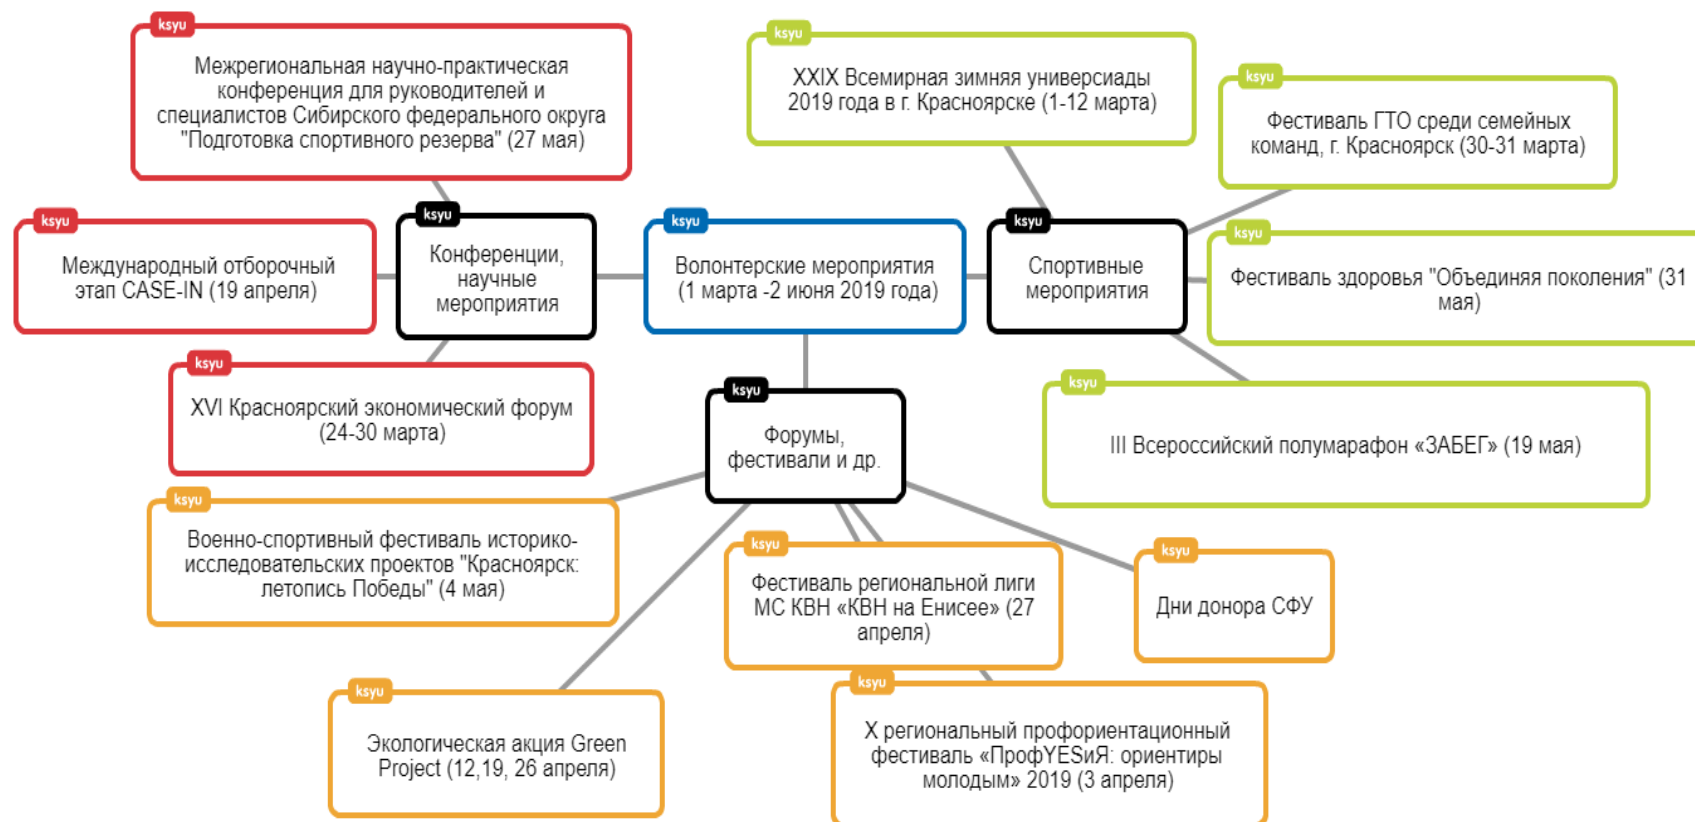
ksyu
Межрегиональная научно-практическая конференция для руководителей и специалистов Сибирского федерального округа "Подготовка спортивного резерва" (27 мая)

ksyu
XXIX Всемирная зимняя универсиады 2019 года в г. Красноярске (1-12 марта)

ksyu
Фестиваль ГТО среди семейных команд, г. Красноярск (30-31 марта)

ksyu
Международный отборочный этап CASE-IN (19 апреля)

ksyu
Конференции, научные мероприятия

ksyu
Волонтерские мероприятия (1 марта -2 июня 2019 года)

ksyu
Спортивные мероприятия

ksyu
Фестиваль здоровья "Объединяя поколения" (31 мая)

ksyu
XVI Красноярский экономический форум (24-30 марта)

ksyu
Форумы, фестивали и др.

ksyu
III Всероссийский полумарафон «ЗАБЕГ» (19 мая)

ksyu
Военно-спортивный фестиваль историко-исследовательских проектов "Красноярск: летопись Победы" (4 мая)

ksyu
Фестиваль региональной лиги МС КВН «КВН на Енисее» (27 апреля)

ksyu
Дни донора СФУ

ksyu
Экологическая акция Green Project (12,19, 26 апреля)

ksyu
X региональный профориентационный фестиваль «ПрофYESиЯ: ориентиры молодым» 2019 (3 апреля)